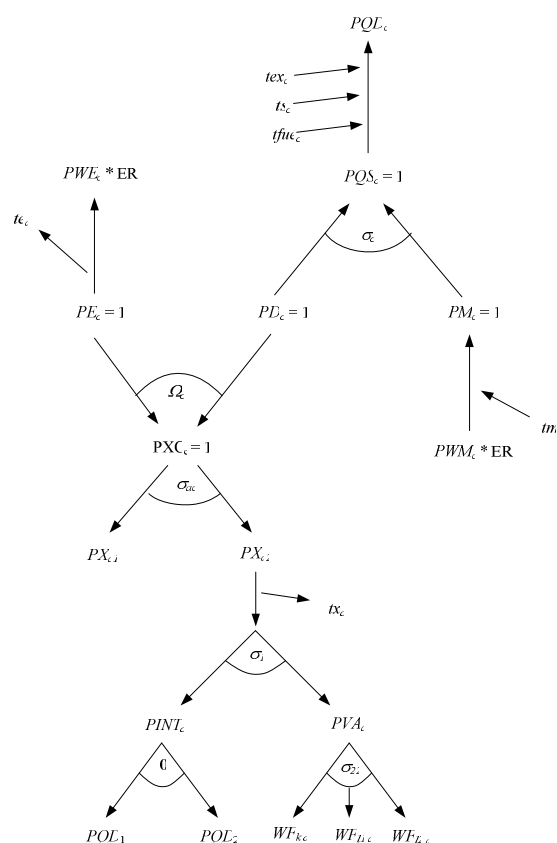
$PQD_c$

$tex_c$

$ts_c$

$tfue_c$

$PWE_c$ * ER

$PQS_c = 1$

$te_c$

$\sigma_c$

$PE_c = 1$

$PD_c = 1$

$PM_c = 1$

$\Omega_c$

$PXC_c = 1$

$tm$

$PWM_c$ * ER

$\sigma_{ac}$

$PX_{c1}$

$PX_{c2}$

$tx_c$

$\sigma_1$

$PINT_c$

$PVA_c$

0

$\sigma_{21}$

$POL_1$

$POL_2$

$WF_{kc}$

$WF_{Hc}$

$WF_{Lc}$